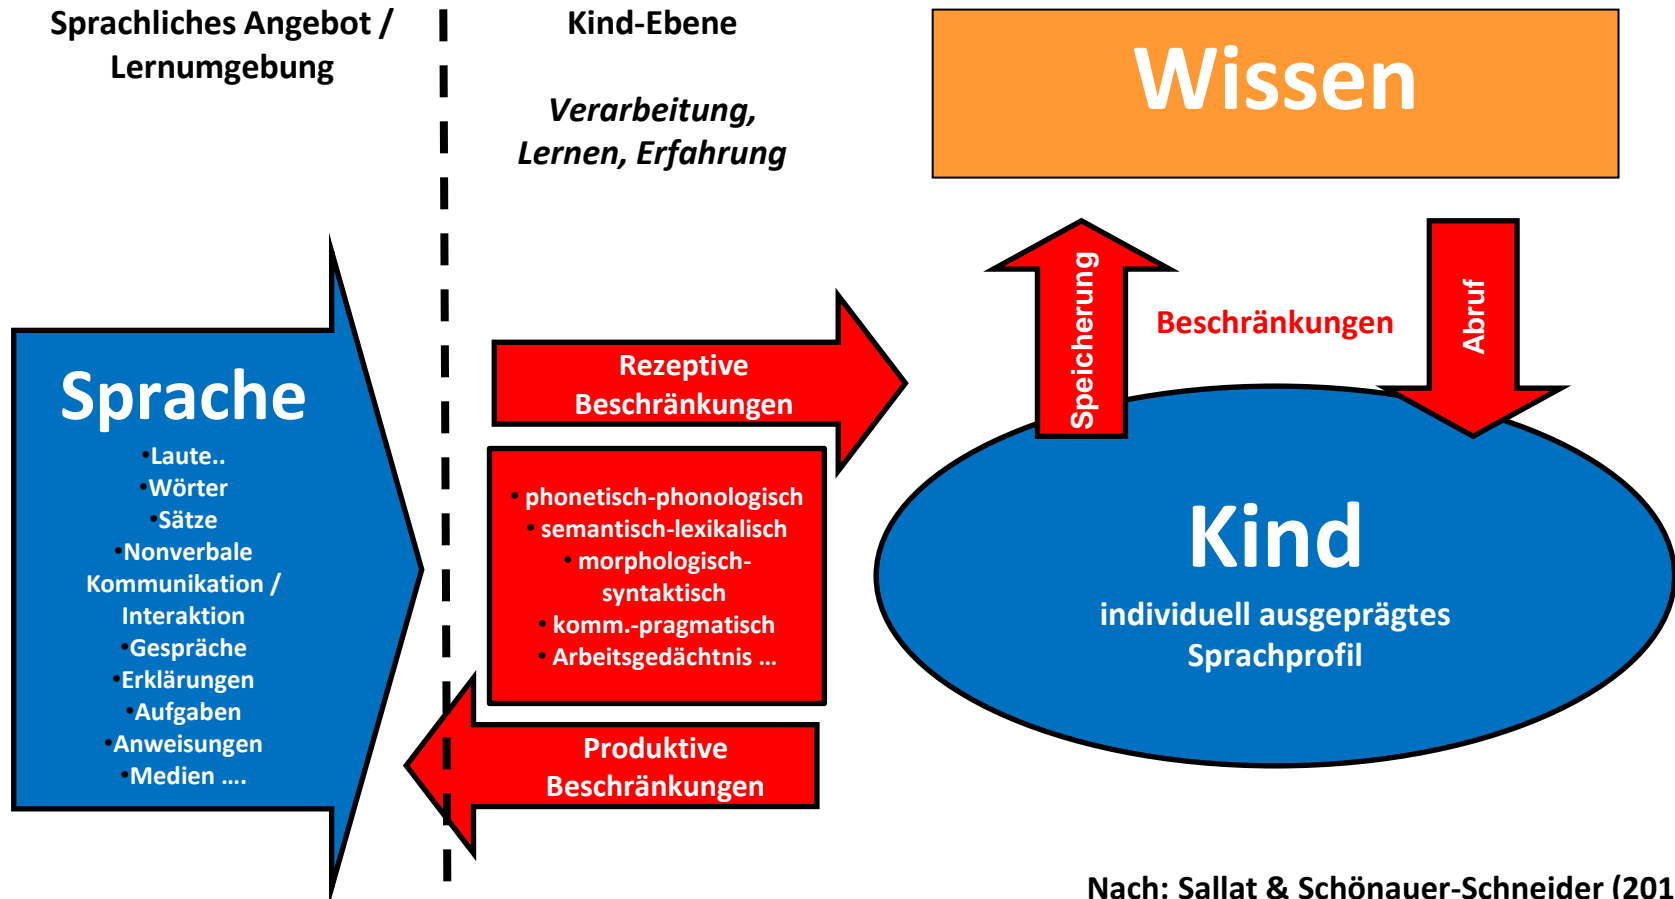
Sprachliches Angebot / Lernumgebung

Kind-Ebene

Verarbeitung, Lernen, Erfahrung

Wissen

Sprache
•Laute..
•Wörter
•Sätze
•Nonverbale Kommunikation / Interaktion
•Gespräche
•Erklärungen
•Aufgaben
•Anweisungen
•Medien ....

Rezeptive Beschränkungen

• phonetisch-phonologisch
• semantisch-lexikalisch
• morphologisch-syntaktisch
• komm.-pragmatisch
• Arbeitsgedächtnis ...

Produktive Beschränkungen

Speicherung

Beschränkungen

Abruf

Kind
individuell ausgeprägtes Sprachprofil

Nach: Sallat & Schönauer-Schneider (201